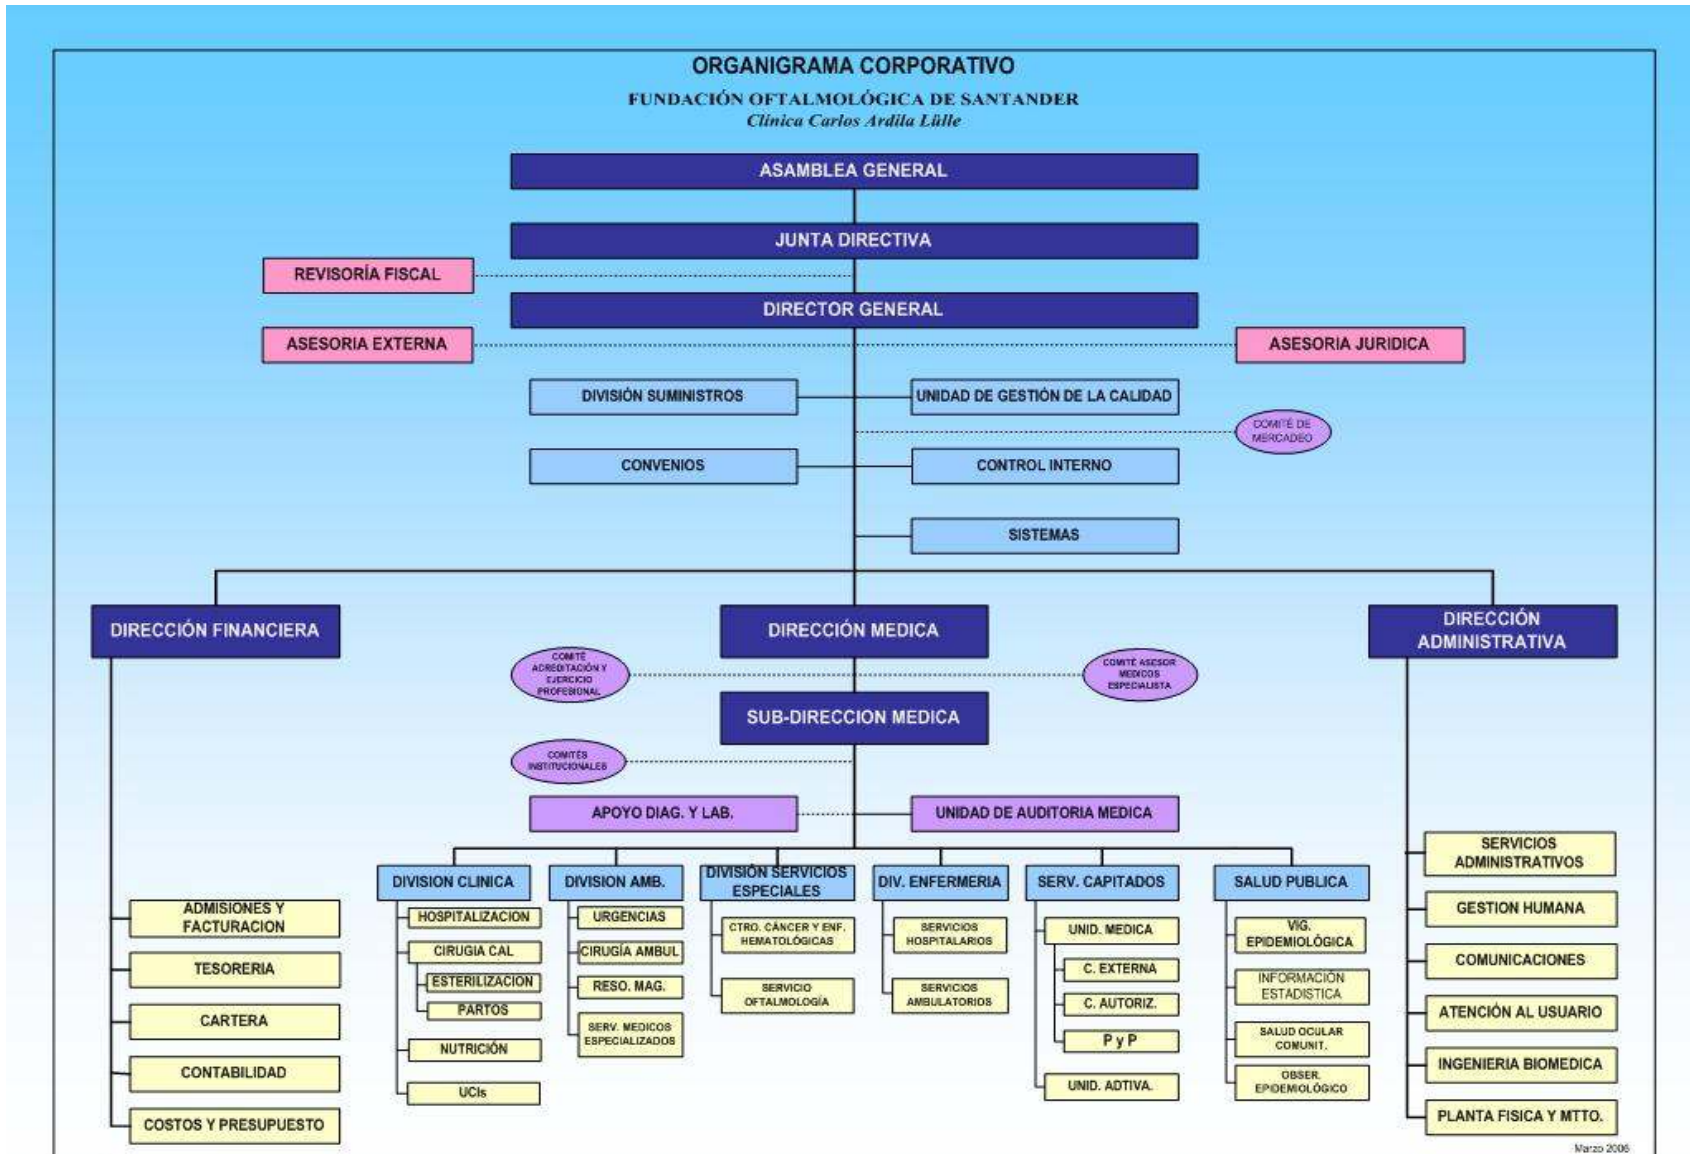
ORGANIGRAMA CORPORATIVO

FUNDACIÓN OFTALMOLÓGICA DE SANTANDER
Clínica Carlos Ardila Lülle

ASAMBLEA GENERAL

JUNTA DIRECTIVA

REVISORÍA FISCAL

DIRECTOR GENERAL

ASESORIA EXTERNA

ASESORIA JURIDICA

DIVISIÓN SUMINISTROS

UNIDAD DE GESTIÓN DE LA CALIDAD

COMITÉ DE MERCADEO

CONVENIOS

CONTROL INTERNO

SISTEMAS

DIRECCIÓN FINANCIERA

DIRECCIÓN MEDICA

DIRECCIÓN ADMINISTRATIVA

COMITÉ ACREDITACIÓN Y EJERCICIO PROFESIONAL

COMITÉ ASESOR MEDICOS ESPECIALISTA

SUB-DIRECCION MEDICA

COMITÉS INSTITUCIONALES

APOYO DIAG. Y LAB.

UNIDAD DE AUDITORIA MEDICA

ADMISIONES Y FACTURACION

TESORERIA

CARTERA

CONTABILIDAD

COSTOS Y PRESUPUESTO

DIVISION CLINICA

HOSPITALIZACION

CIRUGIA CAL

ESTERILIZACION

PARTOS

NUTRICIÓN

UCIs

DIVISION AMB.

URGENCIAS

CIRUGÍA AMBUL

RESO. MAG.

SERV. MEDICOS ESPECIALIZADOS

DIVISIÓN SERVICIOS ESPECIALES

CTRO. CÁNCER Y ENF. HEMATOLÓGICAS

SERVICIO OFTALMOLOGÍA

DIV. ENFERMERIA

SERVICIOS HOSPITALARIOS

SERVICIOS AMBULATORIOS

SERV. CAPITADOS

UNID. MEDICA

C. EXTERNA

C. AUTORIZ.

P y P

UNID. ADTIVA.

SALUD PUBLICA

VIG. EPIDEMIOLÓGICA

INFORMACIÓN ESTADISTICA

SALUD OCULAR COMUNIT.

OBSER. EPIDEMIOLÓGICO

SERVICIOS ADMINISTRATIVOS

GESTION HUMANA

COMUNICACIONES

ATENCIÓN AL USUARIO

INGENIERIA BIOMEDICA

PLANTA FISICA Y MTTO.

Marzo 2006